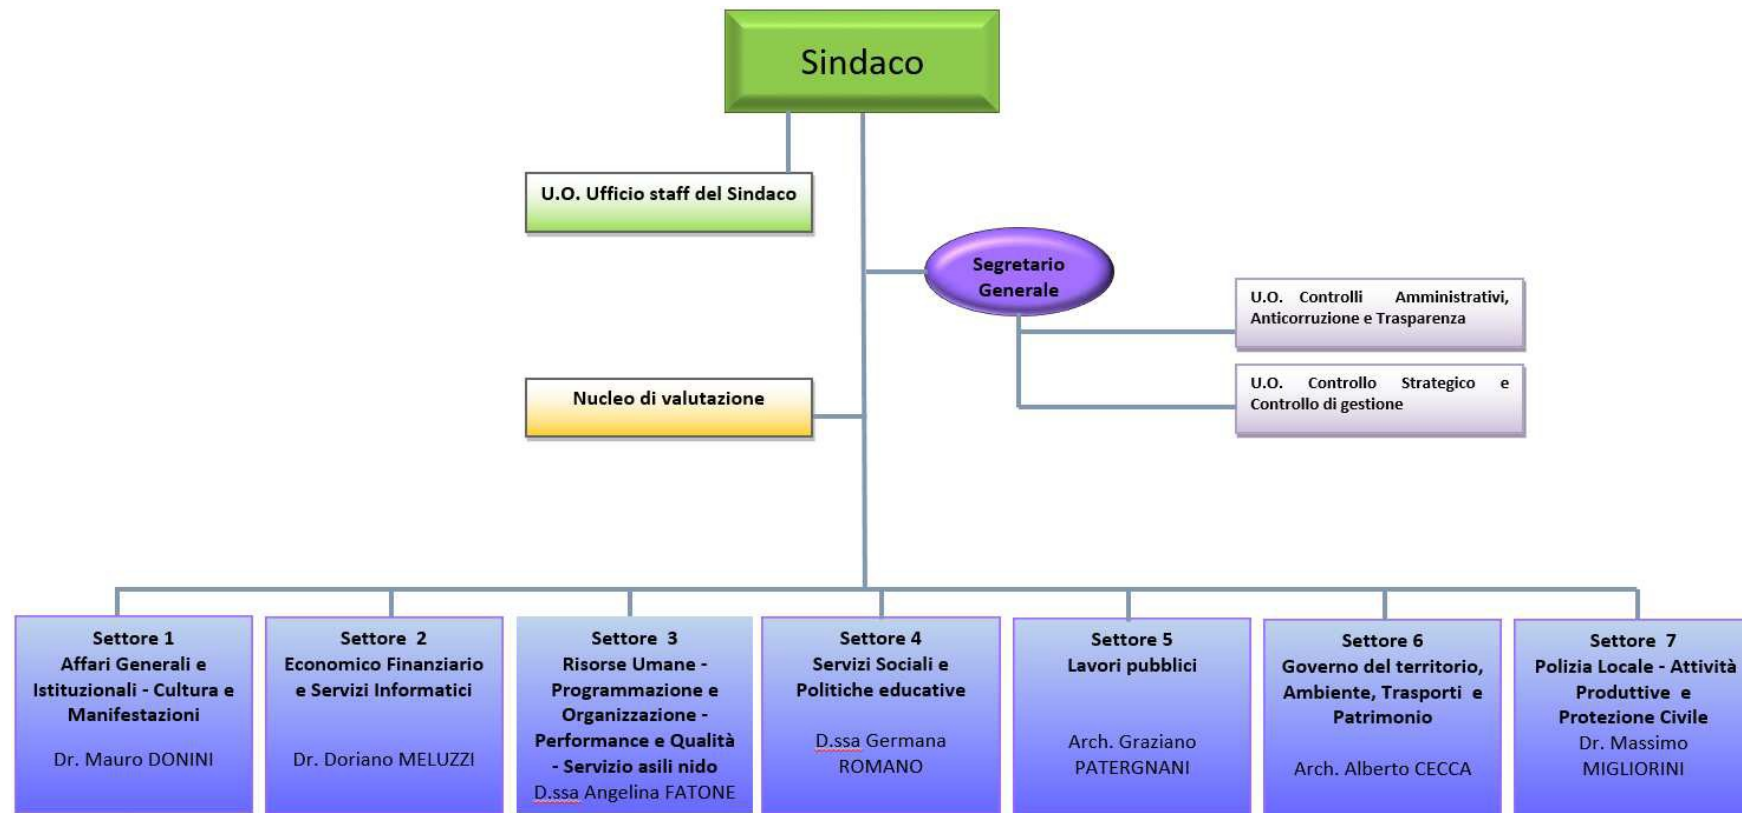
Sindaco

U.O. Ufficio staff del Sindaco

Segretario Generale

U.O. Controlli Amministrativi, Anticorruzione e Trasparenza

U.O. Controllo Strategico e Controllo di gestione

Nucleo di valutazione

Settore 1
Affari Generali e Istituzionali - Cultura e Manifestazioni
Dr. Mauro DONINI

Settore 2
Economico Finanziario e Servizi Informatici
Dr. Doriano MELUZZI

Settore 3
Risorse Umane - Programmazione e Organizzazione - Performance e Qualità - Servizio asili nido
D.ssa Angelina FATONE

Settore 4
Servizi Sociali e Politiche educative
D.ssa Germana ROMANO

Settore 5
Lavori pubblici
Arch. Graziano PATERGNANI

Settore 6
Governo del territorio, Ambiente, Trasporti e Patrimonio
Arch. Alberto CECCA

Settore 7
Polizia Locale - Attività Produttive e Protezione Civile
Dr. Massimo MIGLIORINI